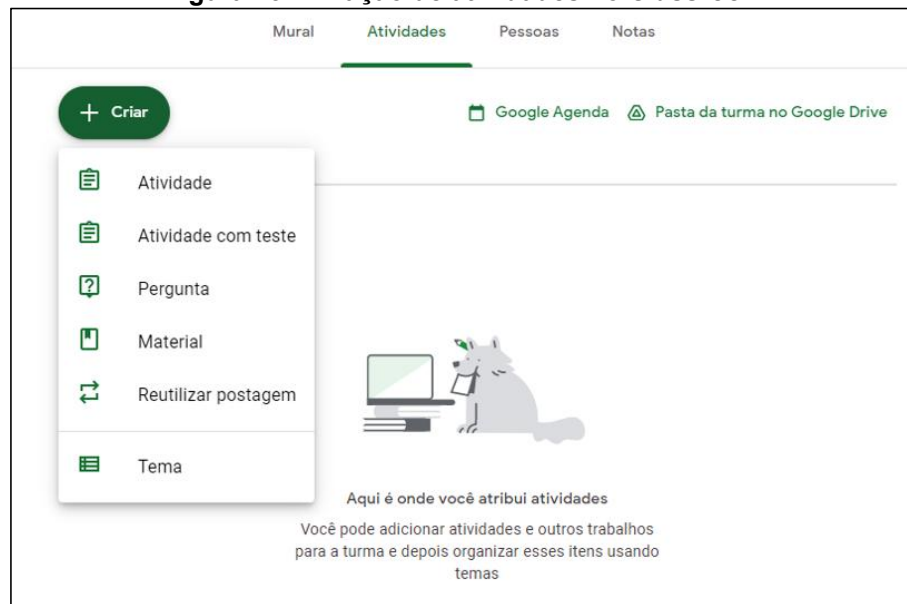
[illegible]

Mural Atividades Pessoas Notas

+ Criar

Google Agenda Pasta da turma no Google Drive

Atividade

Atividade com teste

Pergunta

Material

Reutilizar postagem

Tema

Aqui é onde você atribui atividades

Você pode adicionar atividades e outros trabalhos para a turma e depois organizar esses itens usando temas